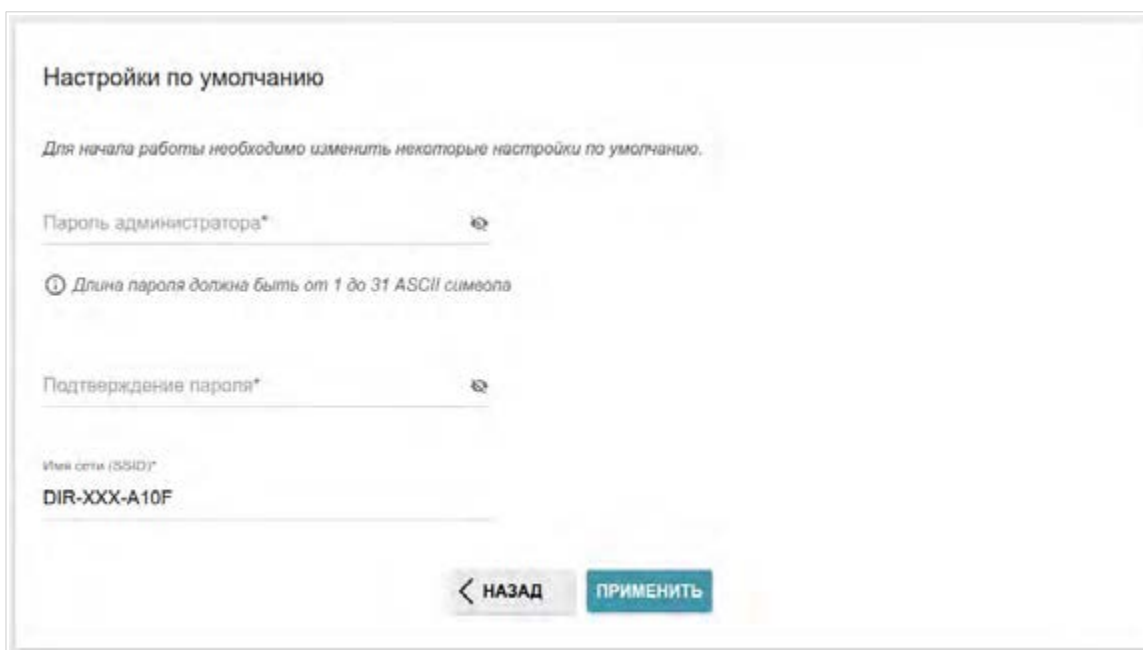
Настройки по умолчанию

Для начала работы необходимо изменить некоторые настройки по умолчанию.

Пароль администратора*

ⓘ Длина пароля должна быть от 1 до 31 ASCII символа

Подтверждение пароля*

Имя сети (SSID)*
DIR-XXX-A10F

НАЗАД ПРИМЕНИТЬ